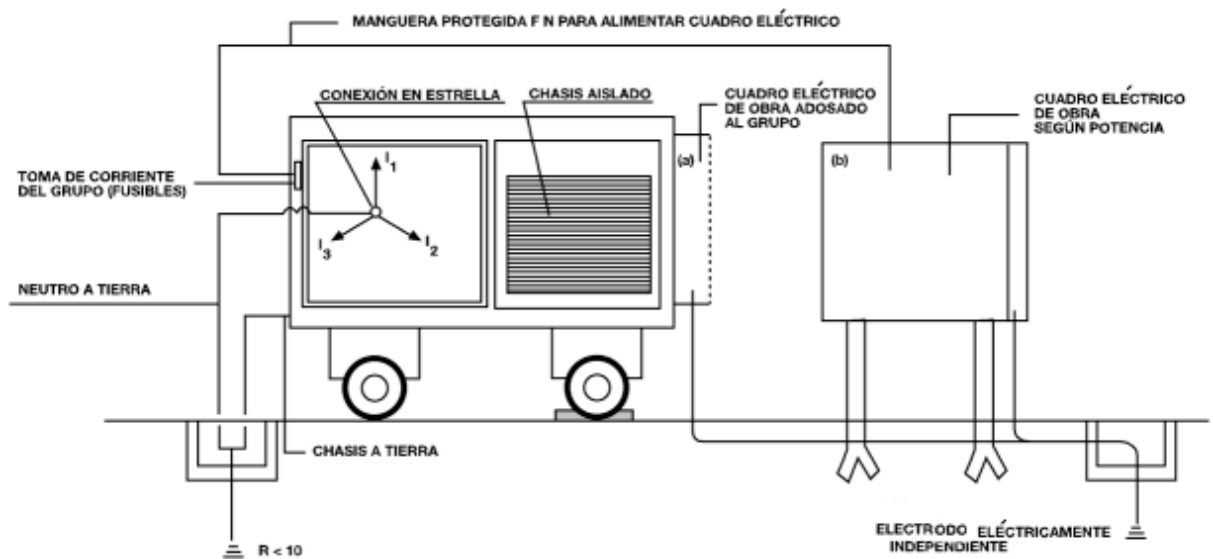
MANGUERA PROTEGIDA F N PARA ALIMENTAR CUADRO ELÉCTRICO

CONEXIÓN EN ESTRELLA

CHASIS AISLADO

CUADRO ELÉCTRICO DE OBRA ADOSADO AL GRUPO

CUADRO ELÉCTRICO DE OBRA SEGÚN POTENCIA

(a)

(b)

TOMA DE CORRIENTE DEL GRUPO (FUSIBLES)

$I_1$

$I_3$

$I_2$

NEUTRO A TIERRA

CHASIS A TIERRA

R < 10

ELECTRODO ELÉCTRICAMENTE INDEPENDIENTE